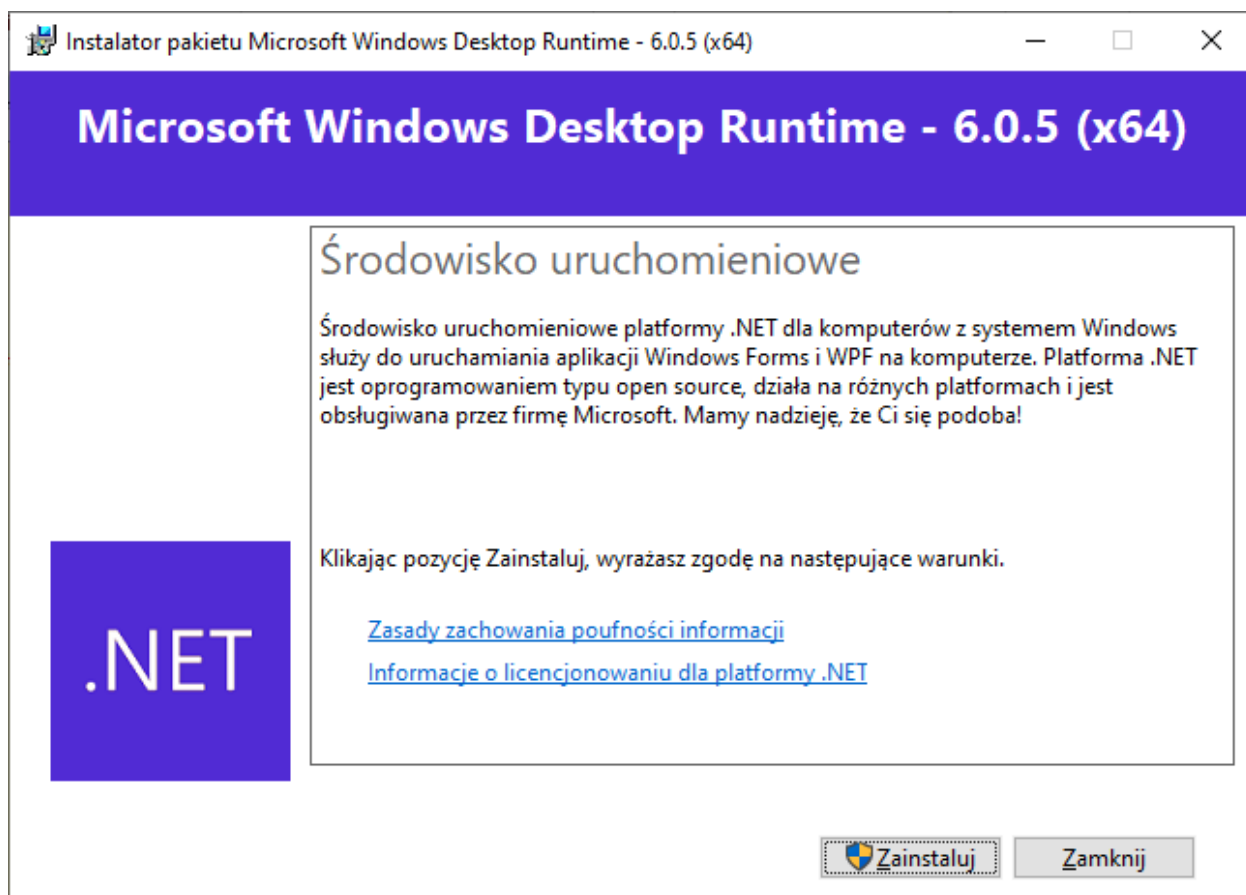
Instalator pakietu Microsoft Windows Desktop Runtime - 6.0.5 (x64)

Microsoft Windows Desktop Runtime - 6.0.5 (x64)

Środowisko uruchomieniowe

Środowisko uruchomieniowe platformy .NET dla komputerów z systemem Windows służy do uruchamiania aplikacji Windows Forms i WPF na komputerze. Platforma .NET jest oprogramowaniem typu open source, działa na różnych platformach i jest obsługiwana przez firmę Microsoft. Mamy nadzieję, że Ci się podoba!

Klikając pozycję Zainstaluj, wyrażasz zgodę na następujące warunki.

Zasady zachowania poufności informacji

Informacje o licencjonowaniu dla platformy .NET

.NET

Zainstaluj

Zamknij